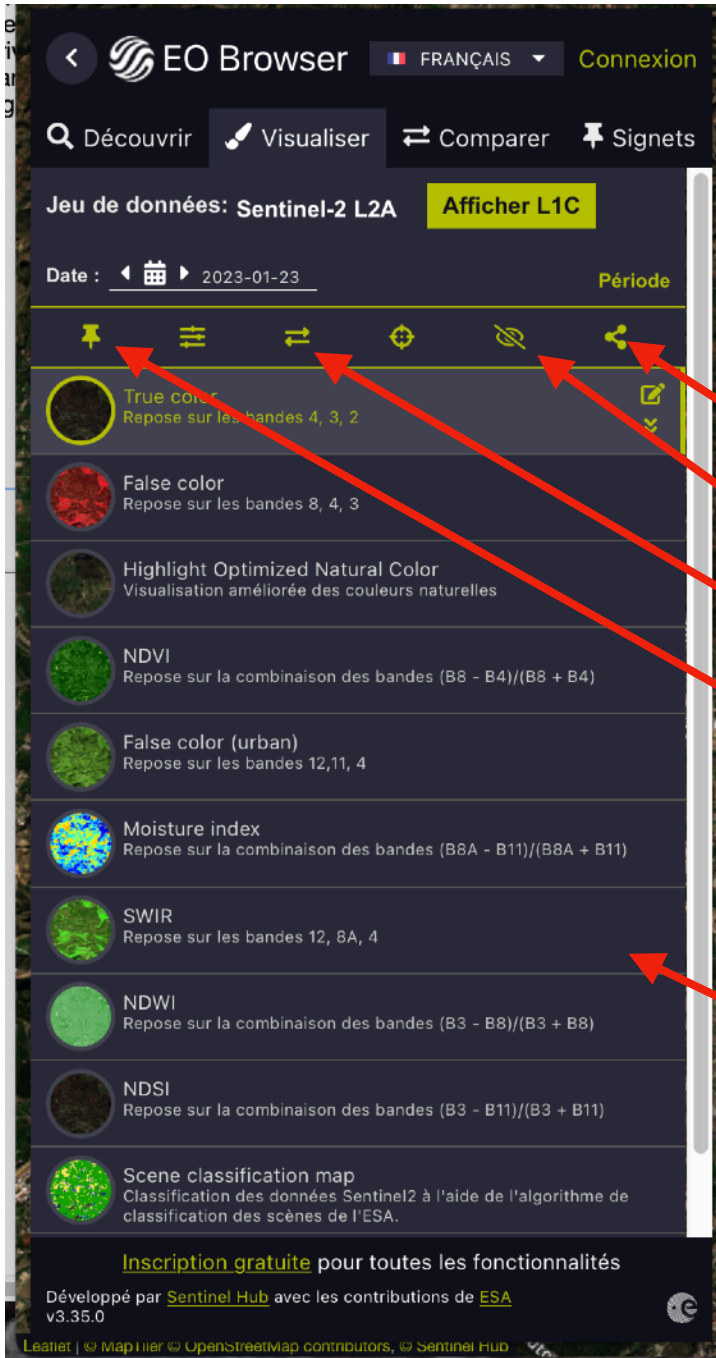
EO Browser

FRANÇAIS

Connexion

Découvrir

Visualiser

Comparer

Signets

Jeu de données: Sentinel-2 L2A

Afficher L1C

Date : 2023-01-23

Période

True color
Repose sur les bandes 4, 3, 2

False color
Repose sur les bandes 8, 4, 3

Highlight Optimized Natural Color
Visualisation améliorée des couleurs naturelles

NDVI
Repose sur la combinaison des bandes (B8 - B4)/(B8 + B4)

False color (urban)
Repose sur les bandes 12,11, 4

Moisture index
Repose sur la combinaison des bandes (B8A - B11)/(B8A + B11)

SWIR
Repose sur les bandes 12, 8A, 4

NDWI
Repose sur la combinaison des bandes (B3 - B8)/(B3 + B8)

NDSI
Repose sur la combinaison des bandes (B3 - B11)/(B3 + B11)

Scene classification map
Classification des données Sentinel2 à l'aide de l'algorithme de classification des scènes de l'ESA.

Inscription gratuite pour toutes les fonctionnalités

Développé par Sentinel Hub avec les contributions de ESA
v3.35.0

Leaflet | © MapTiler © OpenStreetMap contributors, © Sentinel Hub